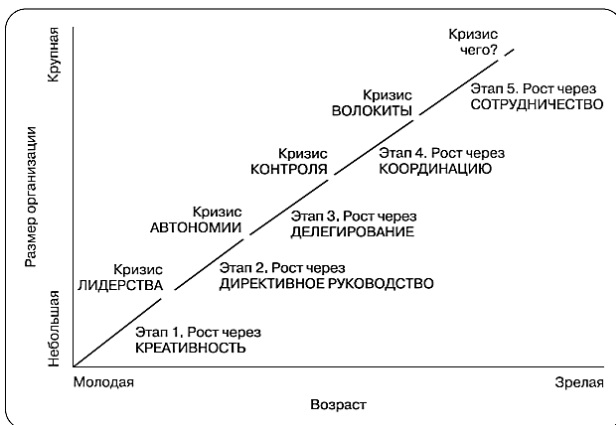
Крупная

Размер организации

Небольшая

Кризис чего?

Этап 5. Рост через СОТРУДНИЧЕСТВО

Кризис ВОЛОКИТЫ

Этап 4. Рост через КООРДИНАЦИЮ

Кризис КОНТРОЛЯ

Этап 3. Рост через ДЕЛЕГИРОВАНИЕ

Кризис АВТОНОМИИ

Этап 2. Рост через ДИРЕКТИВНОЕ РУКОВОДСТВО

Кризис ЛИДЕРСТВА

Этап 1. Рост через КРЕАТИВНОСТЬ

Молодая

Зрелая

Возраст